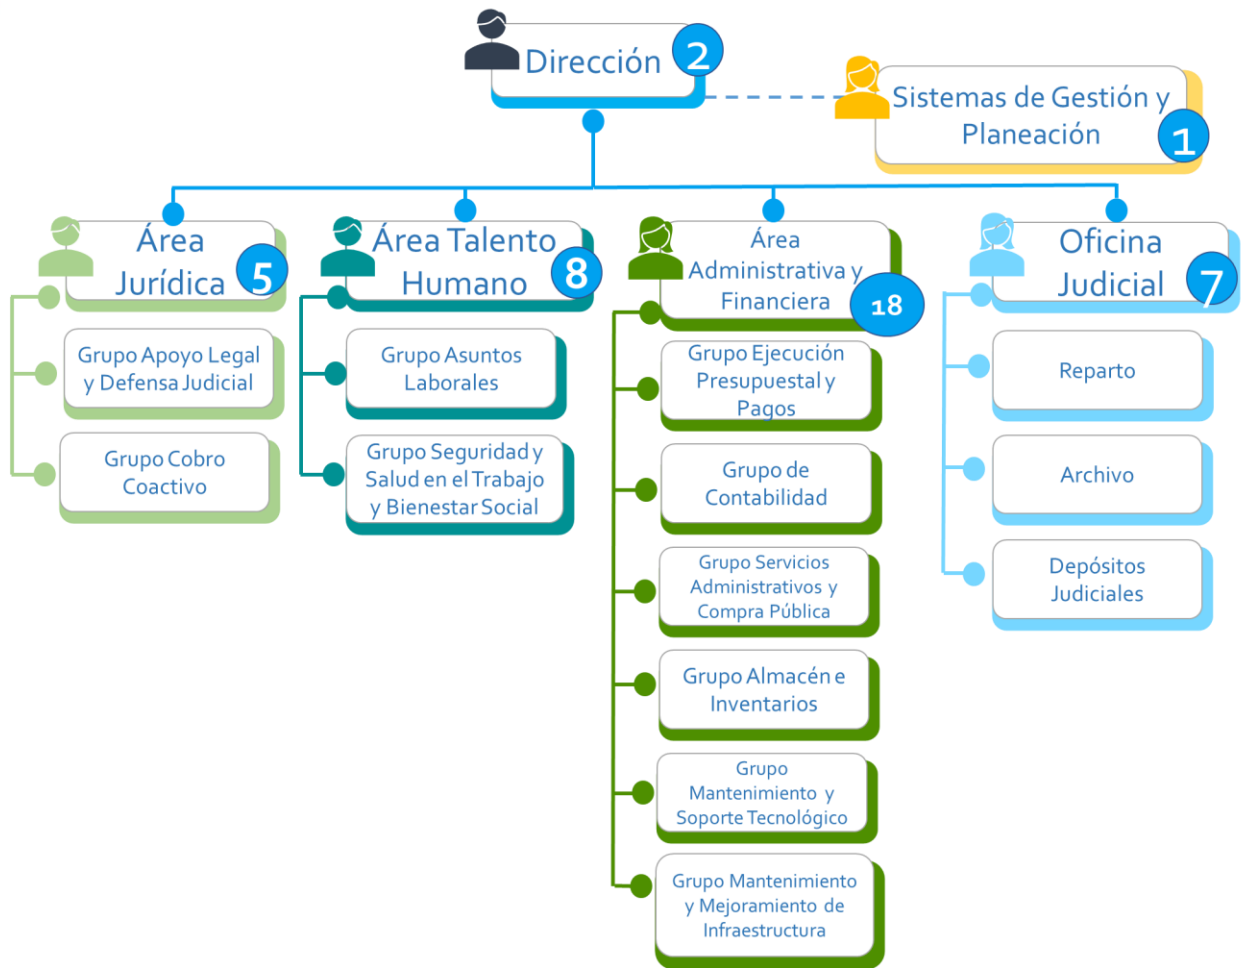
Dirección 2

Sistemas de Gestión y Planeación 1

Área Jurídica 5

Grupo Apoyo Legal y Defensa Judicial

Grupo Cobro Coactivo

Área Talento Humano 8

Grupo Asuntos Laborales

Grupo Seguridad y Salud en el Trabajo y Bienestar Social

Área Administrativa y Financiera 18

Grupo Ejecución Presupuestal y Pagos

Grupo de Contabilidad

Grupo Servicios Administrativos y Compra Pública

Grupo Almacén e Inventarios

Grupo Mantenimiento y Soporte Tecnológico

Grupo Mantenimiento y Mejoramiento de Infraestructura

Oficina Judicial 7

Reparto

Archivo

Depósitos Judiciales